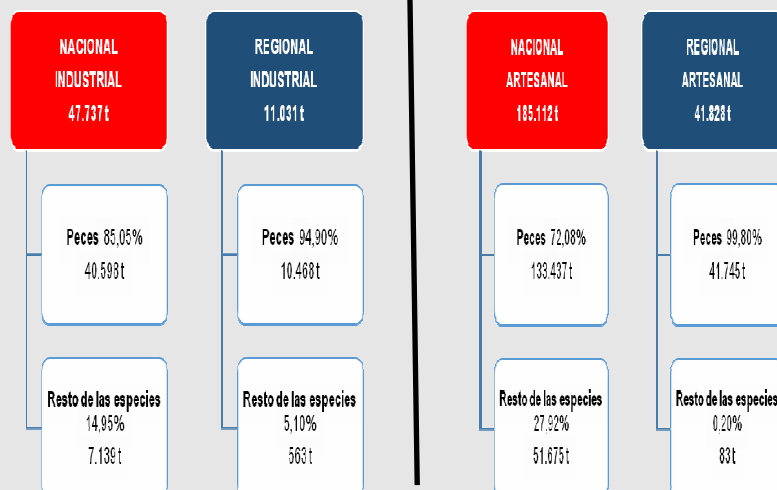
NACIONAL INDUSTRIAL 47.737 t

Peces 85,05%
40.598 t

Resto de las especies
14,95%
7.139 t

REGIONAL INDUSTRIAL 11.031 t

Peces 94,90%
10.468 t

Resto de las especies
5,10%
563 t

NACIONAL ARTESANAL 185.112 t

Peces 72,08%
133.437 t

Resto de las especies
27,92%
51.675 t

REGIONAL ARTESANAL 41.828 t

Peces 99,80%
41.745 t

Resto de las especies
0,20%
83 t